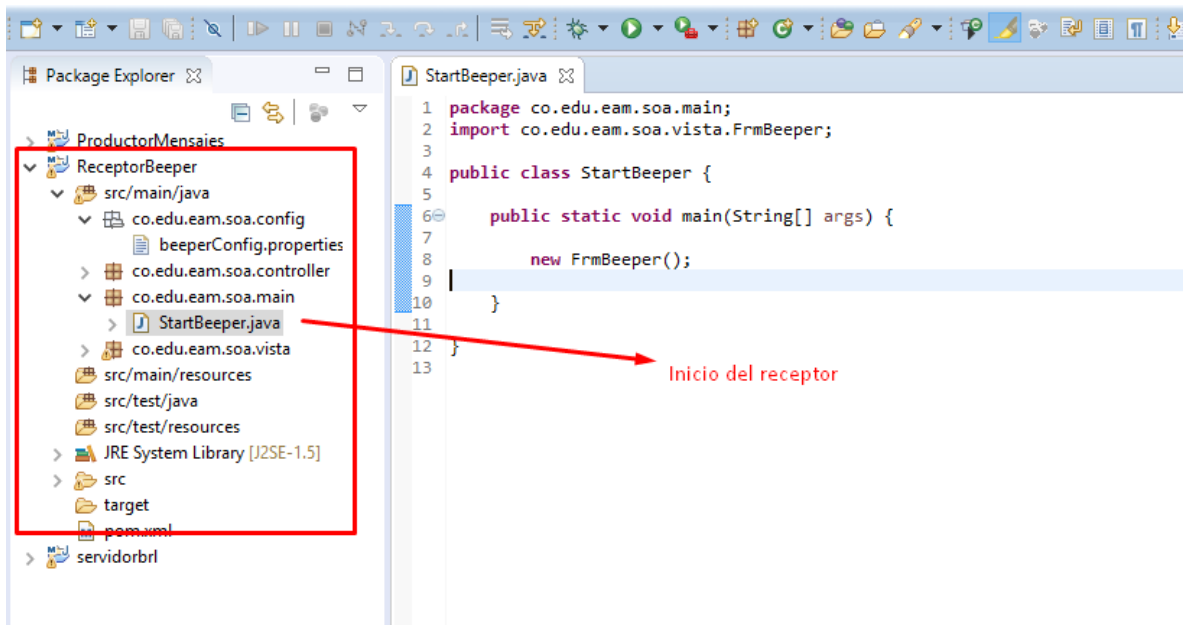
Package Explorer

ProductorMensajes
ReceptorBeeper
src/main/java
co.edu.eam.soa.config
beeperConfig.properties
co.edu.eam.soa.controller
co.edu.eam.soa.main
StartBeeper.java
co.edu.eam.soa.vista
src/main/resources
src/test/java
src/test/resources
JRE System Library [J2SE-1.5]
src
target
pom.xml
servidorbrl

StartBeeper.java

1 package co.edu.eam.soa.main;
2 import co.edu.eam.soa.vista.FrmBeeper;
3
4 public class StartBeeper {
5
6 public static void main(String[] args) {
7
8 new FrmBeeper();
9
10 }
11
12 }
13

Inicio del receptor